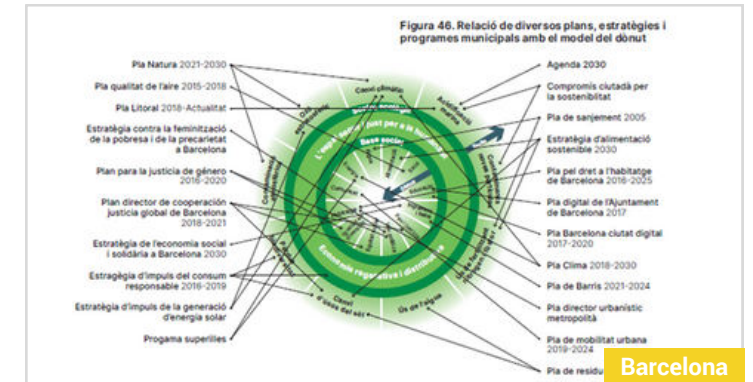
Figura 46. Relació de diversos plans, estratègies i programes municipals amb el model del dònut

Pla Natura 2021-2030

Pla qualitat de l'aire 2015-2018

Pla Litoral 2018-Actualitat

Estratègia contra la feminització de la pobresa i de la precarietat a Barcelona

Plan para la justicia de género 2016-2020

Pla director de cooperació justícia global de Barcelona 2018-2021

Estratègia de l'economia social i solidària a Barcelona 2030

Estragègia d'impuls del consum responsable 2016-2019

Estratègia d'impuls de la generació d'energia solar

Progama superilles

Agenda 2030

Compromís ciutadà per la sostenibilitat

Pla de sanjeiment 2005

Estratègia d'alimentació sostenible 2030

Pla pel dret a l'habitatge de Barcelona 2016-2025

Pla digital de l'Ajuntament de Barcelona 2017

Pla Barcelona ciutat digital 2017-2020

Pla Clima 2018-2030

Pla de Barris 2021-2024

Pla director urbanístic metropolità

Pla de mobilitat urbana 2019-2024

Pla de residu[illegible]

Canvi climàtic

L'espai segur i just per a la humanitat

Base social

Economia regenerativa i distributiva

Canvi d'ús del sòl

Ús de l'aigua

Barcelona